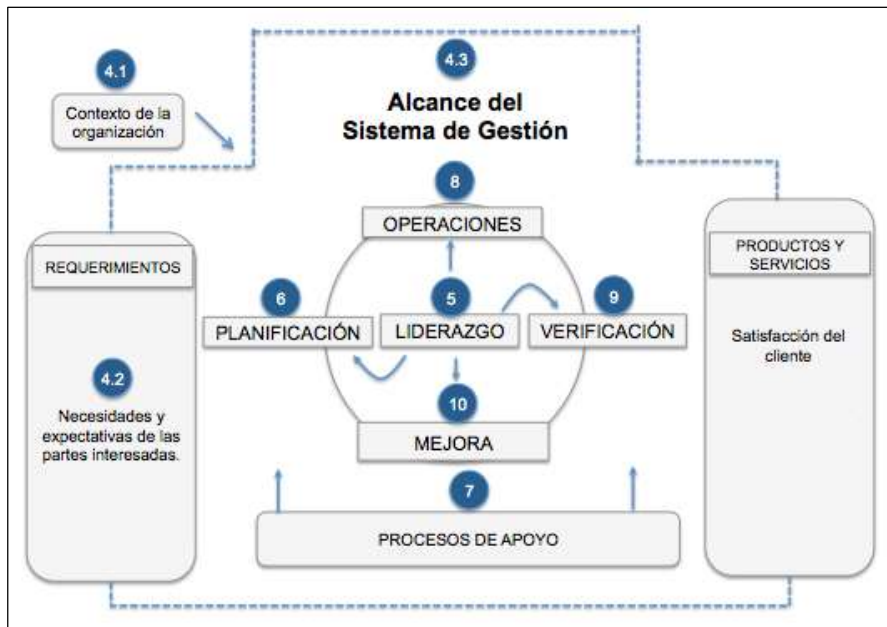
4.1

Contexto de la organización

4.3

Alcance del Sistema de Gestión

8

OPERACIONES

REQUERIMIENTOS

4.2

Necesidades y expectativas de las partes interesadas.

6

PLANIFICACIÓN

5

LIDERAZGO

9

VERIFICACIÓN

10

MEJORA

7

PROCESOS DE APOYO

PRODUCTOS Y SERVICIOS

Satisfacción del cliente